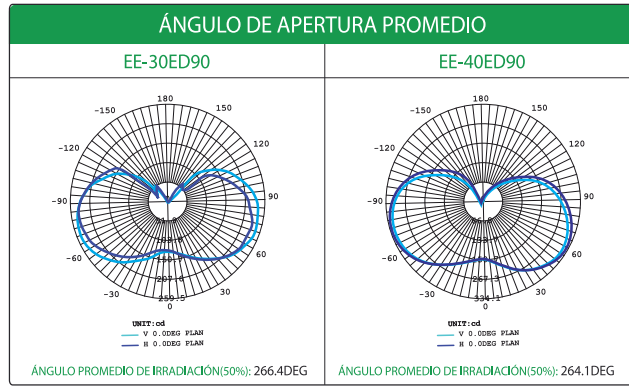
ÁNGULO DE APERTURA PROMEDIO

EE-30ED90

180
150
120
90
60
30
0
−30
−60
−90
−120
−150

51.9
103.8
155.7
207.6
259.5

UNIT:cd
V 0.0DEG PLAN
H 0.0DEG PLAN

ÁNGULO PROMEDIO DE IRRADIACIÓN(50%): 266.4DEG

EE-40ED90

180
150
120
90
60
30
0
−30
−60
−90
−120
−150

66.8
133.6
200.5
267.3
334.1

UNIT:cd
V 0.0DEG PLAN
H 0.0DEG PLAN

ÁNGULO PROMEDIO DE IRRADIACIÓN(50%): 264.1DEG